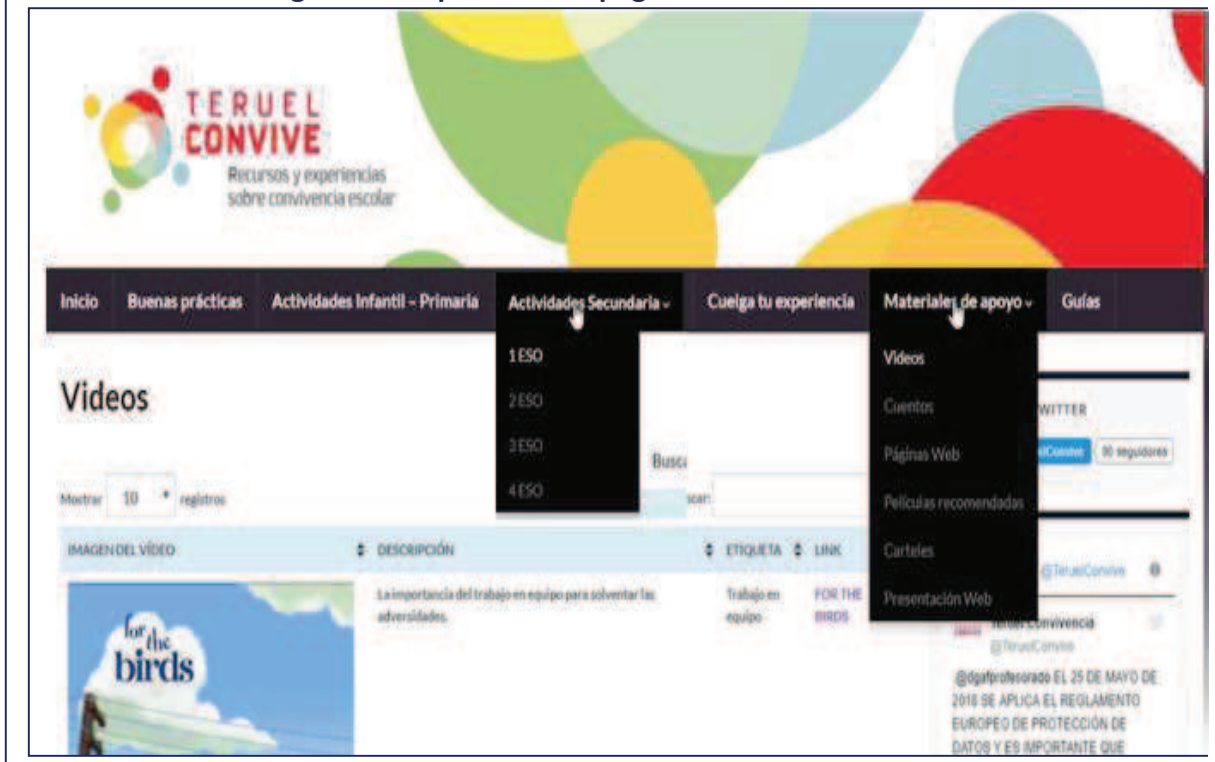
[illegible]

TERUEL CONVIVE
Recursos y experiencias sobre convivencia escolar

Inicio Buenas prácticas Actividades Infantil – Primaria Actividades Secundaria Cuelga tu experiencia Materiales de apoyo Guías

1 ESO
2 ESO
3 ESO
4 ESO

Videos
Cuentos
Páginas Web
Películas recomendadas
Carteles
Presentación Web

Videos

Mostrar 10 registros

Busc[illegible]

| IMAGEN DEL VÍDEO | DESCRIPCIÓN | ETIQUETA | LINK |
|---|---|---|---|
| for the birds | La importancia del trabajo en equipo para solventar las adversidades. | Trabajo en equipo | FOR THE BIRDS |

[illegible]WITTER
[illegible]lConvive 90 seguidores
@TeruelConvive
Teruel Convivencia
@TeruelConvive
@dgafprofesorado EL 25 DE MAYO DE 2018 SE APLICA EL REGLAMENTO EUROPEO DE PROTECCIÓN DE DATOS Y ES IMPORTANTE QUE